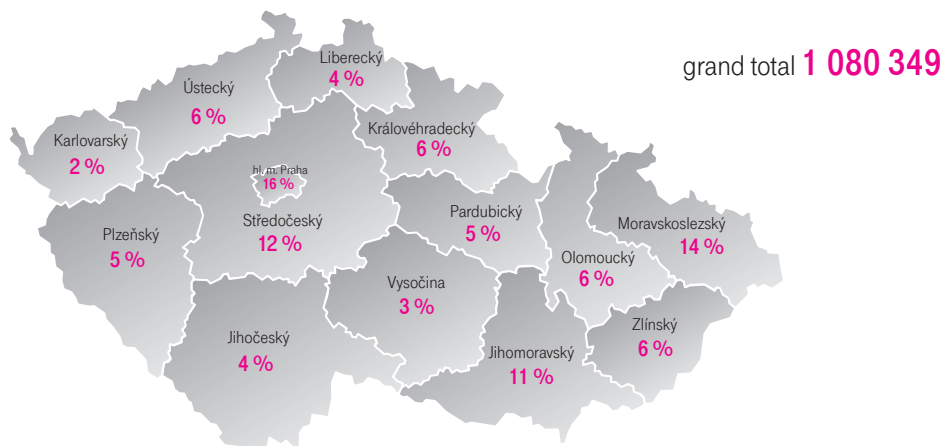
grand total 1 080 349

Liberecký
4 %

Ústecký
6 %

Karlovarský
2 %

Královéhradecký
6 %

hl. m. Praha
16 %

Středočeský
12 %

Pardubický
5 %

Moravskoslezský
14 %

Plzeňský
5 %

Olomoucký
6 %

Vysočina
3 %

Zlínský
6 %

Jihočeský
4 %

Jihomoravský
11 %